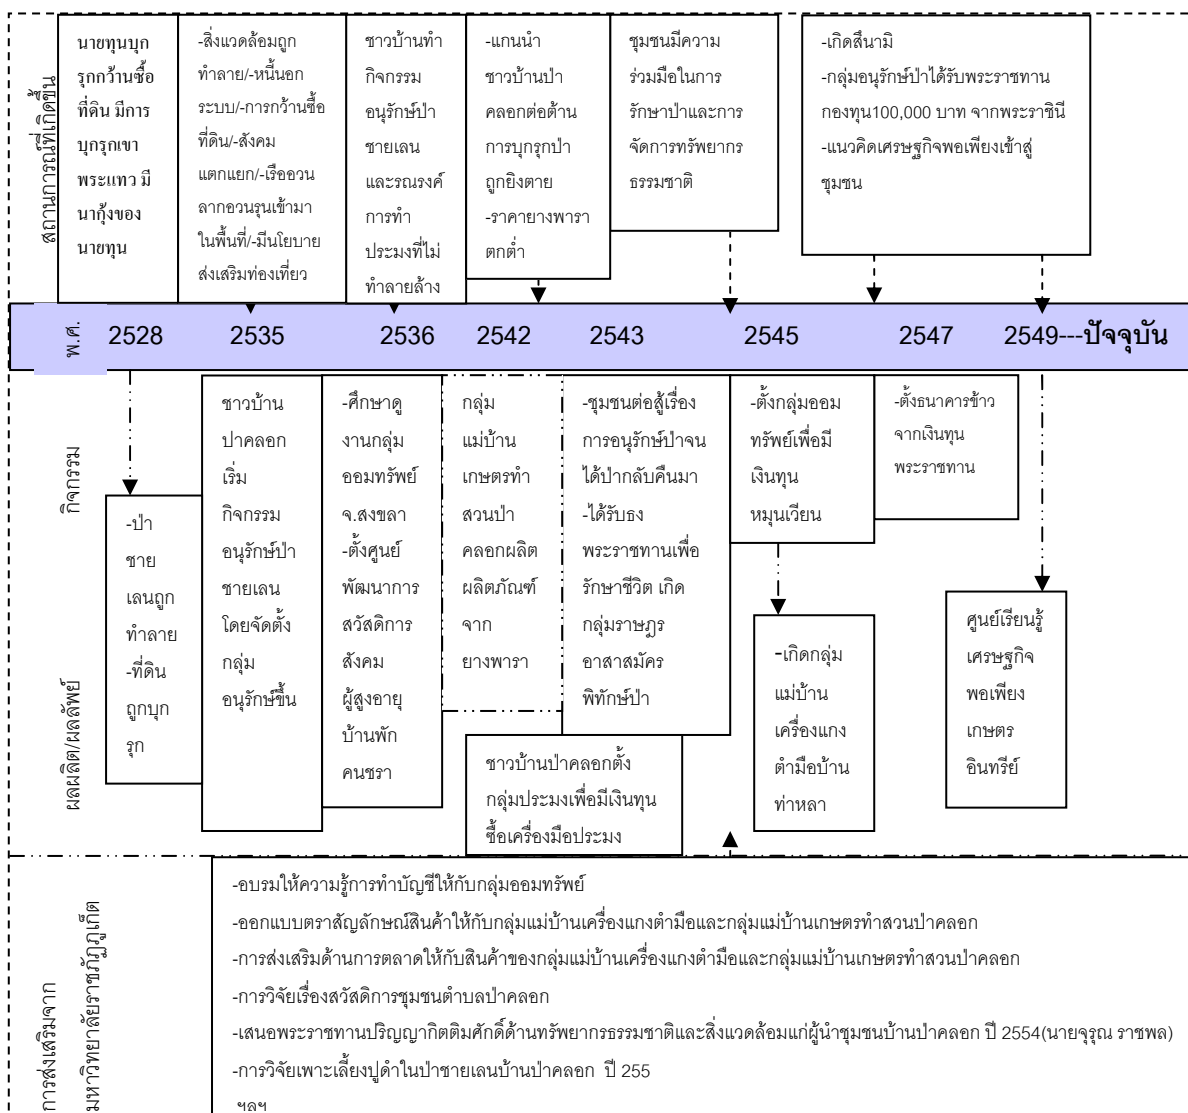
สถานการณ์ที่เกิดขึ้น

นายทุนบุกรุกกว้านซื้อที่ดิน มีการบุกรุกเขาพระแทว มีนากุ้งของนายทุน

-สิ่งแวดล้อมถูกทำลาย/-หนี้นอกระบบ/-การกว้านซื้อที่ดิน/-สังคมแตกแยก/-เรืออวนลากอวนรุนเข้ามาในพื้นที่/-มีนโยบายส่งเสริมท่องเที่ยว

ชาวบ้านทำกิจกรรมอนุรักษ์ป่าชายเลนและรณรงค์การทำประมงที่ไม่ทำลายล้าง

-แกนนำชาวบ้านป่าคลอกต่อต้านการบุกรุกป่าถูกยิงตาย
-ราคายางพาราตกต่ำ

ชุมชนมีความร่วมมือในการรักษาป่าและการจัดการทรัพยากรธรรมชาติ

-เกิดสึนามิ
-กลุ่มอนุรักษ์ป่าได้รับพระราชทานกองทุน100,000 บาท จากพระราชินี
-แนวคิดเศรษฐกิจพอเพียงเข้าสู่ชุมชน

พ.ศ. 2528 2535 2536 2542 2543 2545 2547 2549---ปัจจุบัน

กิจกรรม

ผลผลิต/ผลลัพธ์

-ป่าชายเลนถูกทำลาย
-ที่ดินถูกบุกรุก

ชาวบ้านป่าคลอกเริ่มกิจกรรมอนุรักษ์ป่าชายเลนโดยจัดตั้งกลุ่มอนุรักษ์ขึ้น

-ศึกษาดูงานกลุ่มออมทรัพย์ จ.สงขลา
-ตั้งศูนย์พัฒนาการสวัสดิการสังคมผู้สูงอายุบ้านพักคนชรา

กลุ่มแม่บ้านเกษตรทำสวนป่าคลอกผลิตผลิตภัณฑ์จากยางพารา

-ชุมชนต่อสู้เรื่องการอนุรักษ์ป่าจนได้ป่ากลับคืนมา
-ได้รับธงพระราชทานเพื่อรักษาชีวิต เกิดกลุ่มราษฎรอาสาสมัครพิทักษ์ป่า

ชาวบ้านป่าคลอกตั้งกลุ่มประมงเพื่อมีเงินทุนซื้อเครื่องมือประมง

-ตั้งกลุ่มออมทรัพย์เพื่อมีเงินทุนหมุนเวียน

-เกิดกลุ่มแม่บ้านเครื่องแกงตำมือบ้านท่าหลา

-ตั้งธนาคารข้าวจากเงินทุนพระราชทาน

ศูนย์เรียนรู้เศรษฐกิจพอเพียงเกษตรอินทรีย์

การส่งเสริมจากมหาวิทยาลัยราชภัฏภูเก็ต

-อบรมให้ความรู้การทำบัญชีให้กับกลุ่มออมทรัพย์
-ออกแบบตราสัญลักษณ์สินค้าให้กับกลุ่มแม่บ้านเครื่องแกงตำมือและกลุ่มแม่บ้านเกษตรทำสวนป่าคลอก
-การส่งเสริมด้านการตลาดให้กับสินค้าของกลุ่มแม่บ้านเครื่องแกงตำมือและกลุ่มแม่บ้านเกษตรทำสวนป่าคลอก
-การวิจัยเรื่องสวัสดิการชุมชนตำบลป่าคลอก
-เสนอพระราชทานปริญญากิตติมศักดิ์ด้านทรัพยากรธรรมชาติและสิ่งแวดล้อมแก่ผู้นำชุมชนบ้านป่าคลอก ปี 2554(นายจุรุณ ราชพล)
-การวิจัยเพาะเลี้ยงปูดำในป่าชายเลนบ้านป่าคลอก ปี 255
ฯลฯ